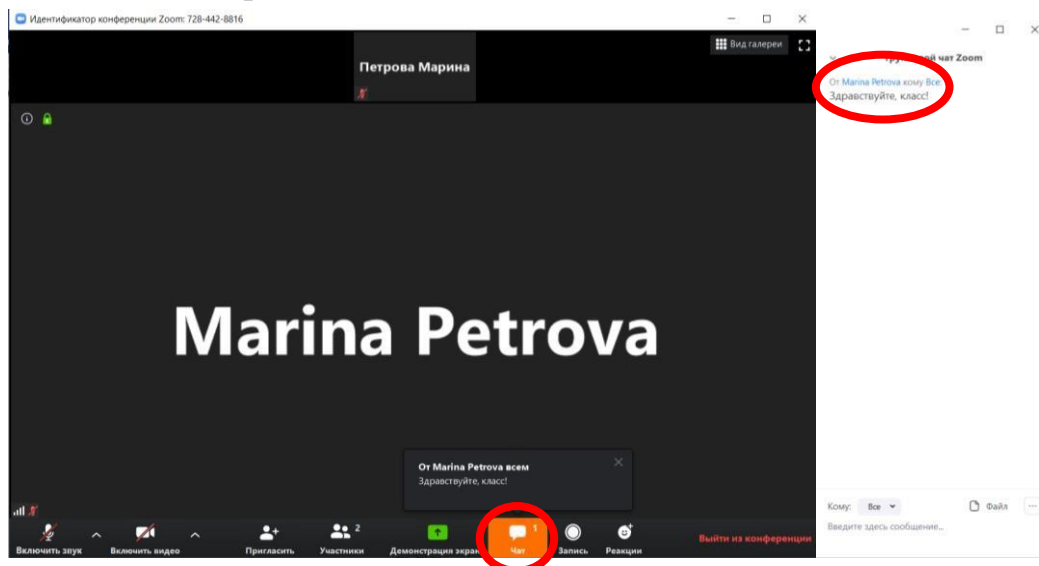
Идентификатор конференции Zoom: 728-442-8816

Вид галереи

Петрова Марина

Marina Petrova

От Marina Petrova всем
Здравствуйте, класс!

Включить звук
Включить видео
Пригласить
Участники 2
Демонстрация экрана
Чат 1
Запись
Реакции
Выйти из конференции

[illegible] чат Zoom

От Marina Petrova кому Все
Здравствуйте, класс!

Кому: Все
Файл
Введите здесь сообщение...